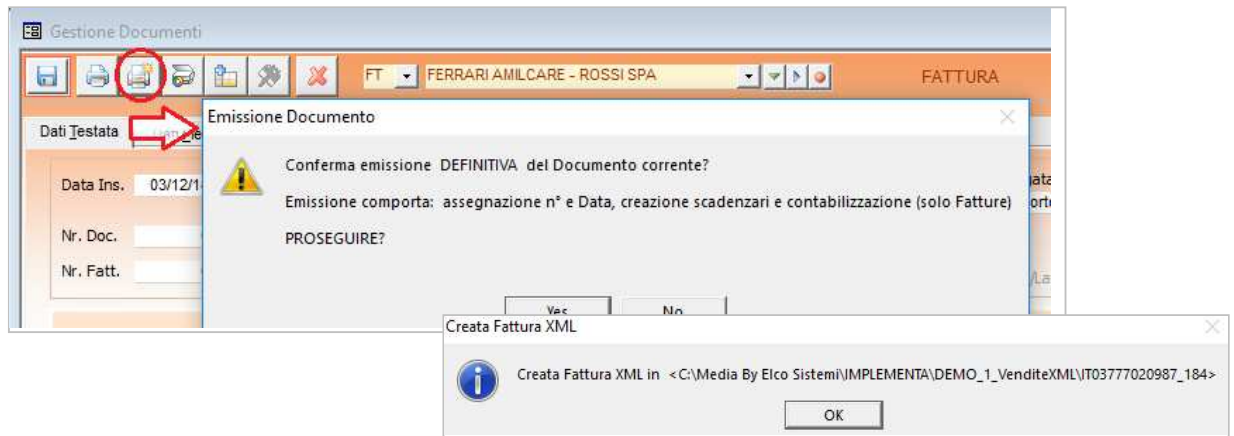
Gestione Documenti

FT FERRARI AMILCARE - ROSSI SPA

FATTURA

Dati Testata

Data Ins. 03/12/1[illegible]

Nr. Doc.

Nr. Fatt.

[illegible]gata
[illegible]orto

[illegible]/La

Emissione Documento

Conferma emissione DEFINITIVA del Documento corrente?

Emissione comporta: assegnazione n° e Data, creazione scadenzari e contabilizzazione (solo Fatture)

PROSEGUIRE?

Yes No

Creata Fattura XML

Creata Fattura XML in <C:\Media By Elco Sistemi\IMPLEMENTA\DEMO_1_VenditeXML\IT03777020987_184>

OK